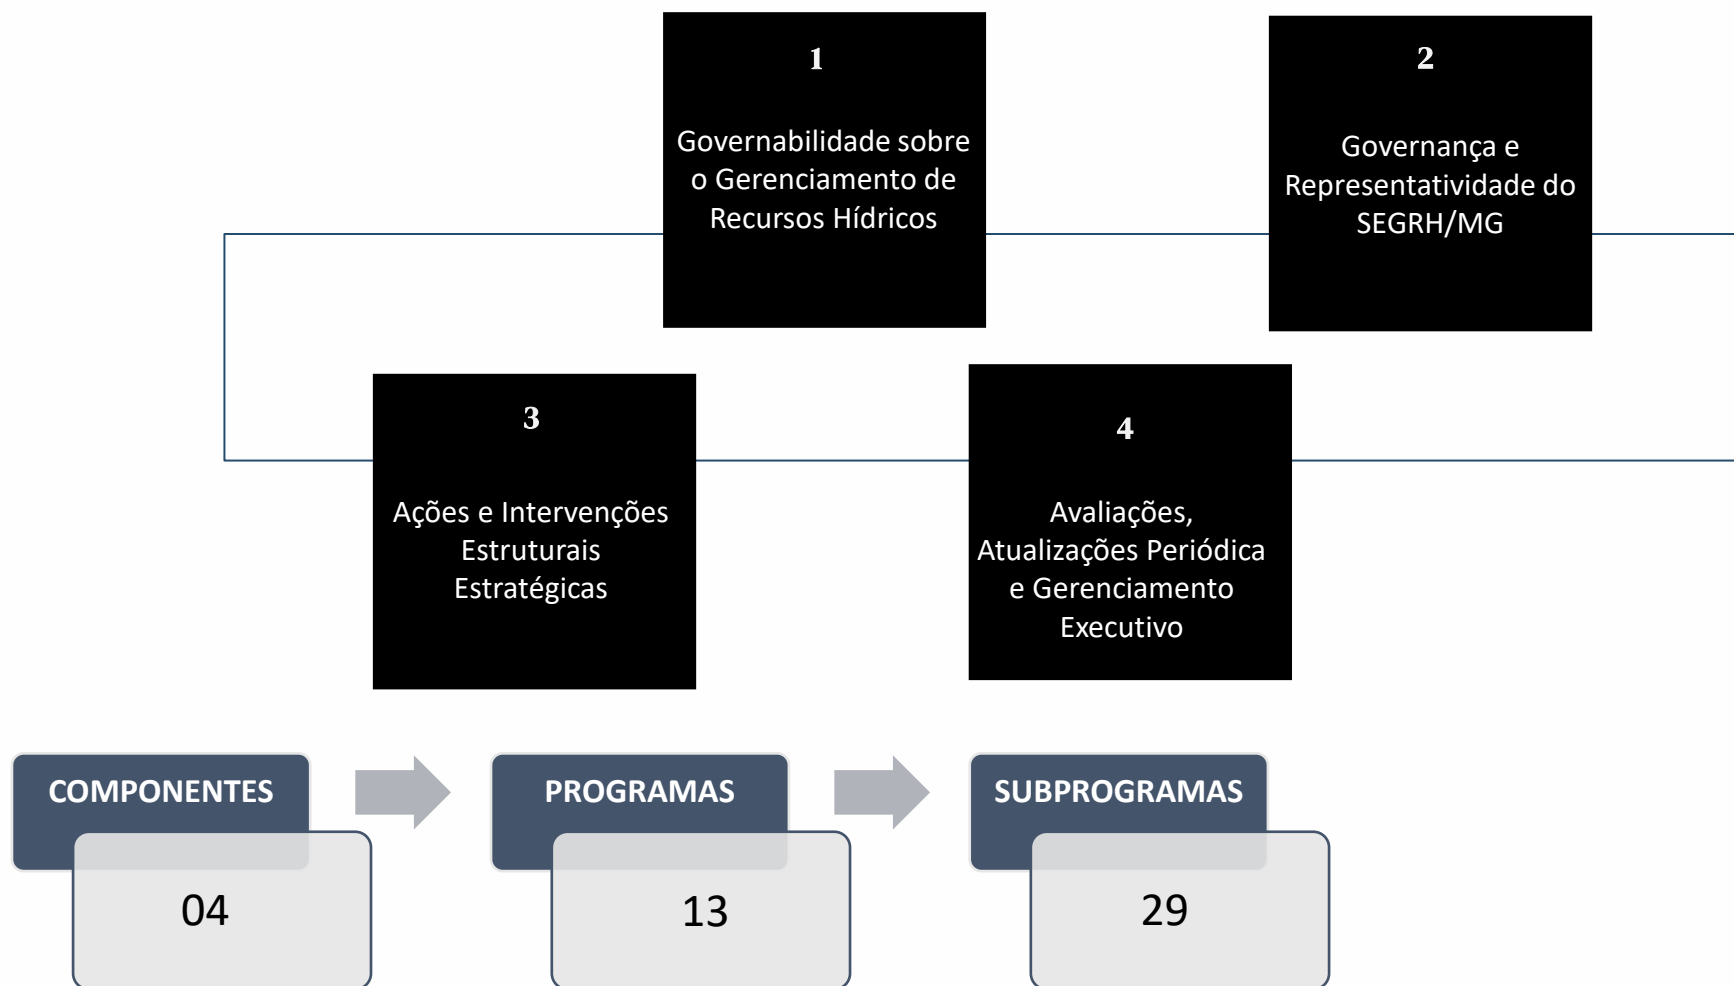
1

Governabilidade sobre o Gerenciamento de Recursos Hídricos

2

Governança e Representatividade do SEGRH/MG

3

Ações e Intervenções Estruturais Estratégicas

4

Avaliações, Atualizações Periódica e Gerenciamento Executivo

COMPONENTES

04

PROGRAMAS

13

SUBPROGRAMAS

29